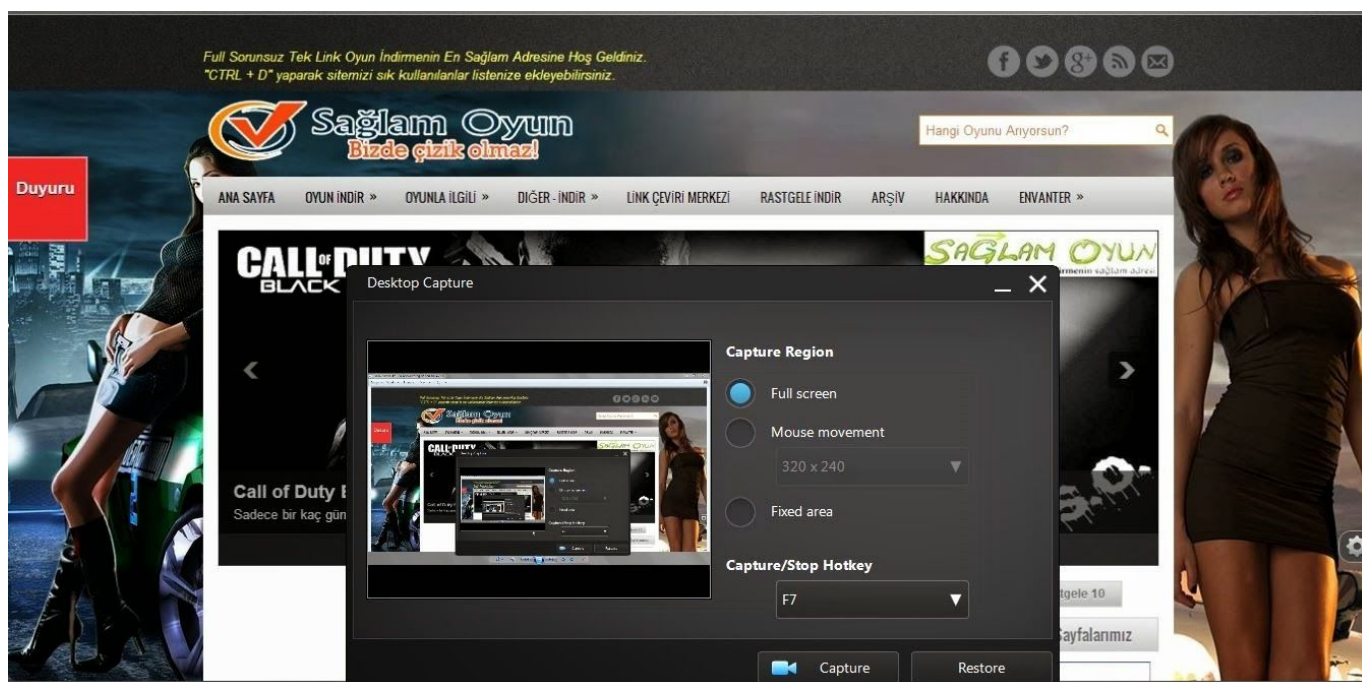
Full Sorunsuz Tek Link Oyun İndirmenin En Sağlam Adresine Hoş Geldiniz.
"CTRL + D" yaparak sitemizi sık kullanılanlar listenize ekleyebilirsiniz.

Sağlam Oyun
Bizde çizik olmaz!

Hangi Oyunu Arıyorsun?

Duyuru

ANA SAYFA | OYUN İNDİR » | OYUNLA İLGİLİ » | DİĞER - İNDİR » | LİNK ÇEVİRİ MERKEZİ | RASTGELE İNDİR | ARŞİV | HAKKINDA | ENVANTER »

CALL OF DUTY
BLACK

SAĞLAM OYUN

Call of Duty B
Sadece bir kaç gün

Desktop Capture

Capture Region
Full screen
Mouse movement
320 x 240
Fixed area

Capture/Stop Hotkey
F7

Capture
Restore

tgele 10
Sayfalarımız